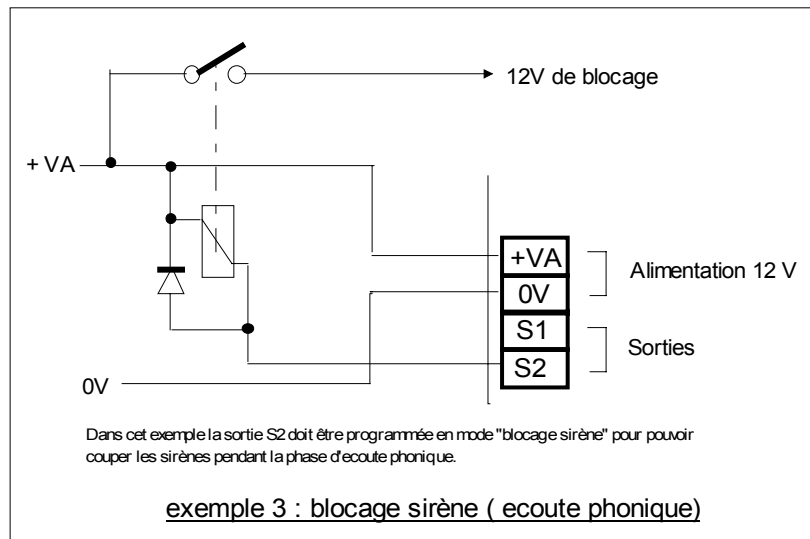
12V de blocage

+ VA

+VA

0V

S1

S2

Alimentation 12 V

Sorties

0V

Dans cet exemple la sortie S2 doit être programmée en mode "blocage sirène" pour pouvoir couper les sirènes pendant la phase d'ecoute phonique.

exemple 3 : blocage sirène ( ecoute phonique)